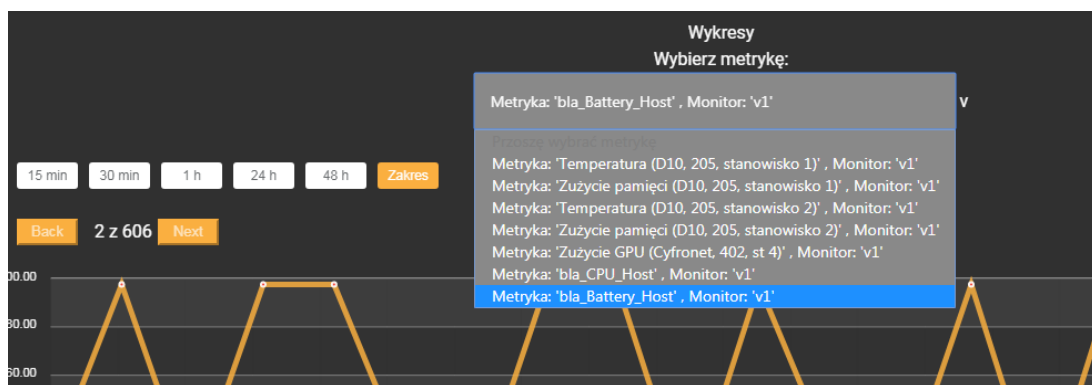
Wykresy
Wybierz metrykę:

Metryka: 'bla_Battery_Host' , Monitor: 'v1'

v

Proszę wybrać metrykę
Metryka: 'Temperatura (D10, 205, stanowisko 1)' , Monitor: 'v1'
Metryka: 'Zużycie pamięci (D10, 205, stanowisko 1)' , Monitor: 'v1'
Metryka: 'Temperatura (D10, 205, stanowisko 2)' , Monitor: 'v1'
Metryka: 'Zużycie pamięci (D10, 205, stanowisko 2)' , Monitor: 'v1'
Metryka: 'Zużycie GPU (Cyfronet, 402, st 4)' , Monitor: 'v1'
Metryka: 'bla_CPU_Host' , Monitor: 'v1'
Metryka: 'bla_Battery_Host' , Monitor: 'v1'

15 min
30 min
1 h
24 h
48 h
Zakres

Back
2 z 606
Next

00.00
80.00
60.00